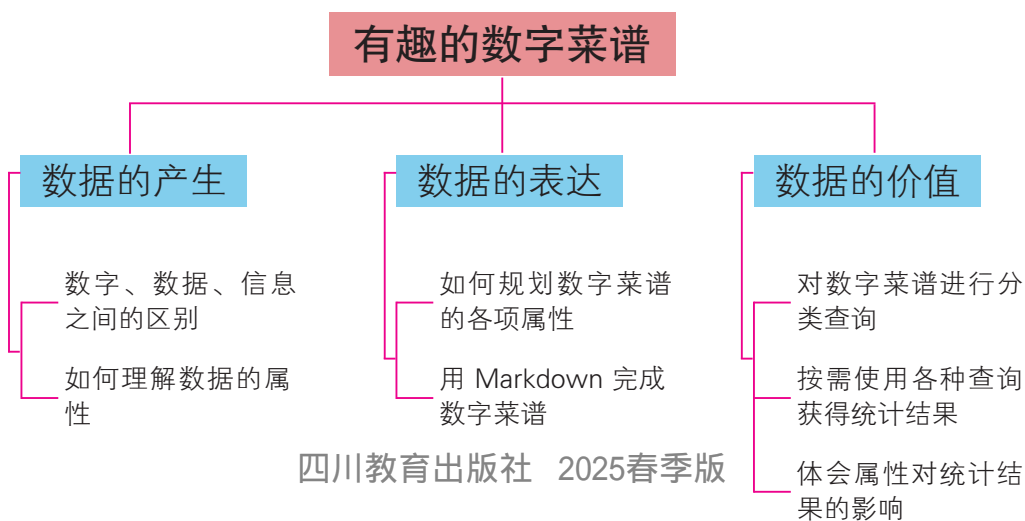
有趣的数字菜谱

数据的产生

数字、数据、信息之间的区别

如何理解数据的属性

数据的表达

如何规划数字菜谱的各项属性

用 Markdown 完成数字菜谱

数据的价值

对数字菜谱进行分类查询

按需使用各种查询获得统计结果

体会属性对统计结果的影响

四川教育出版社 2025春季版